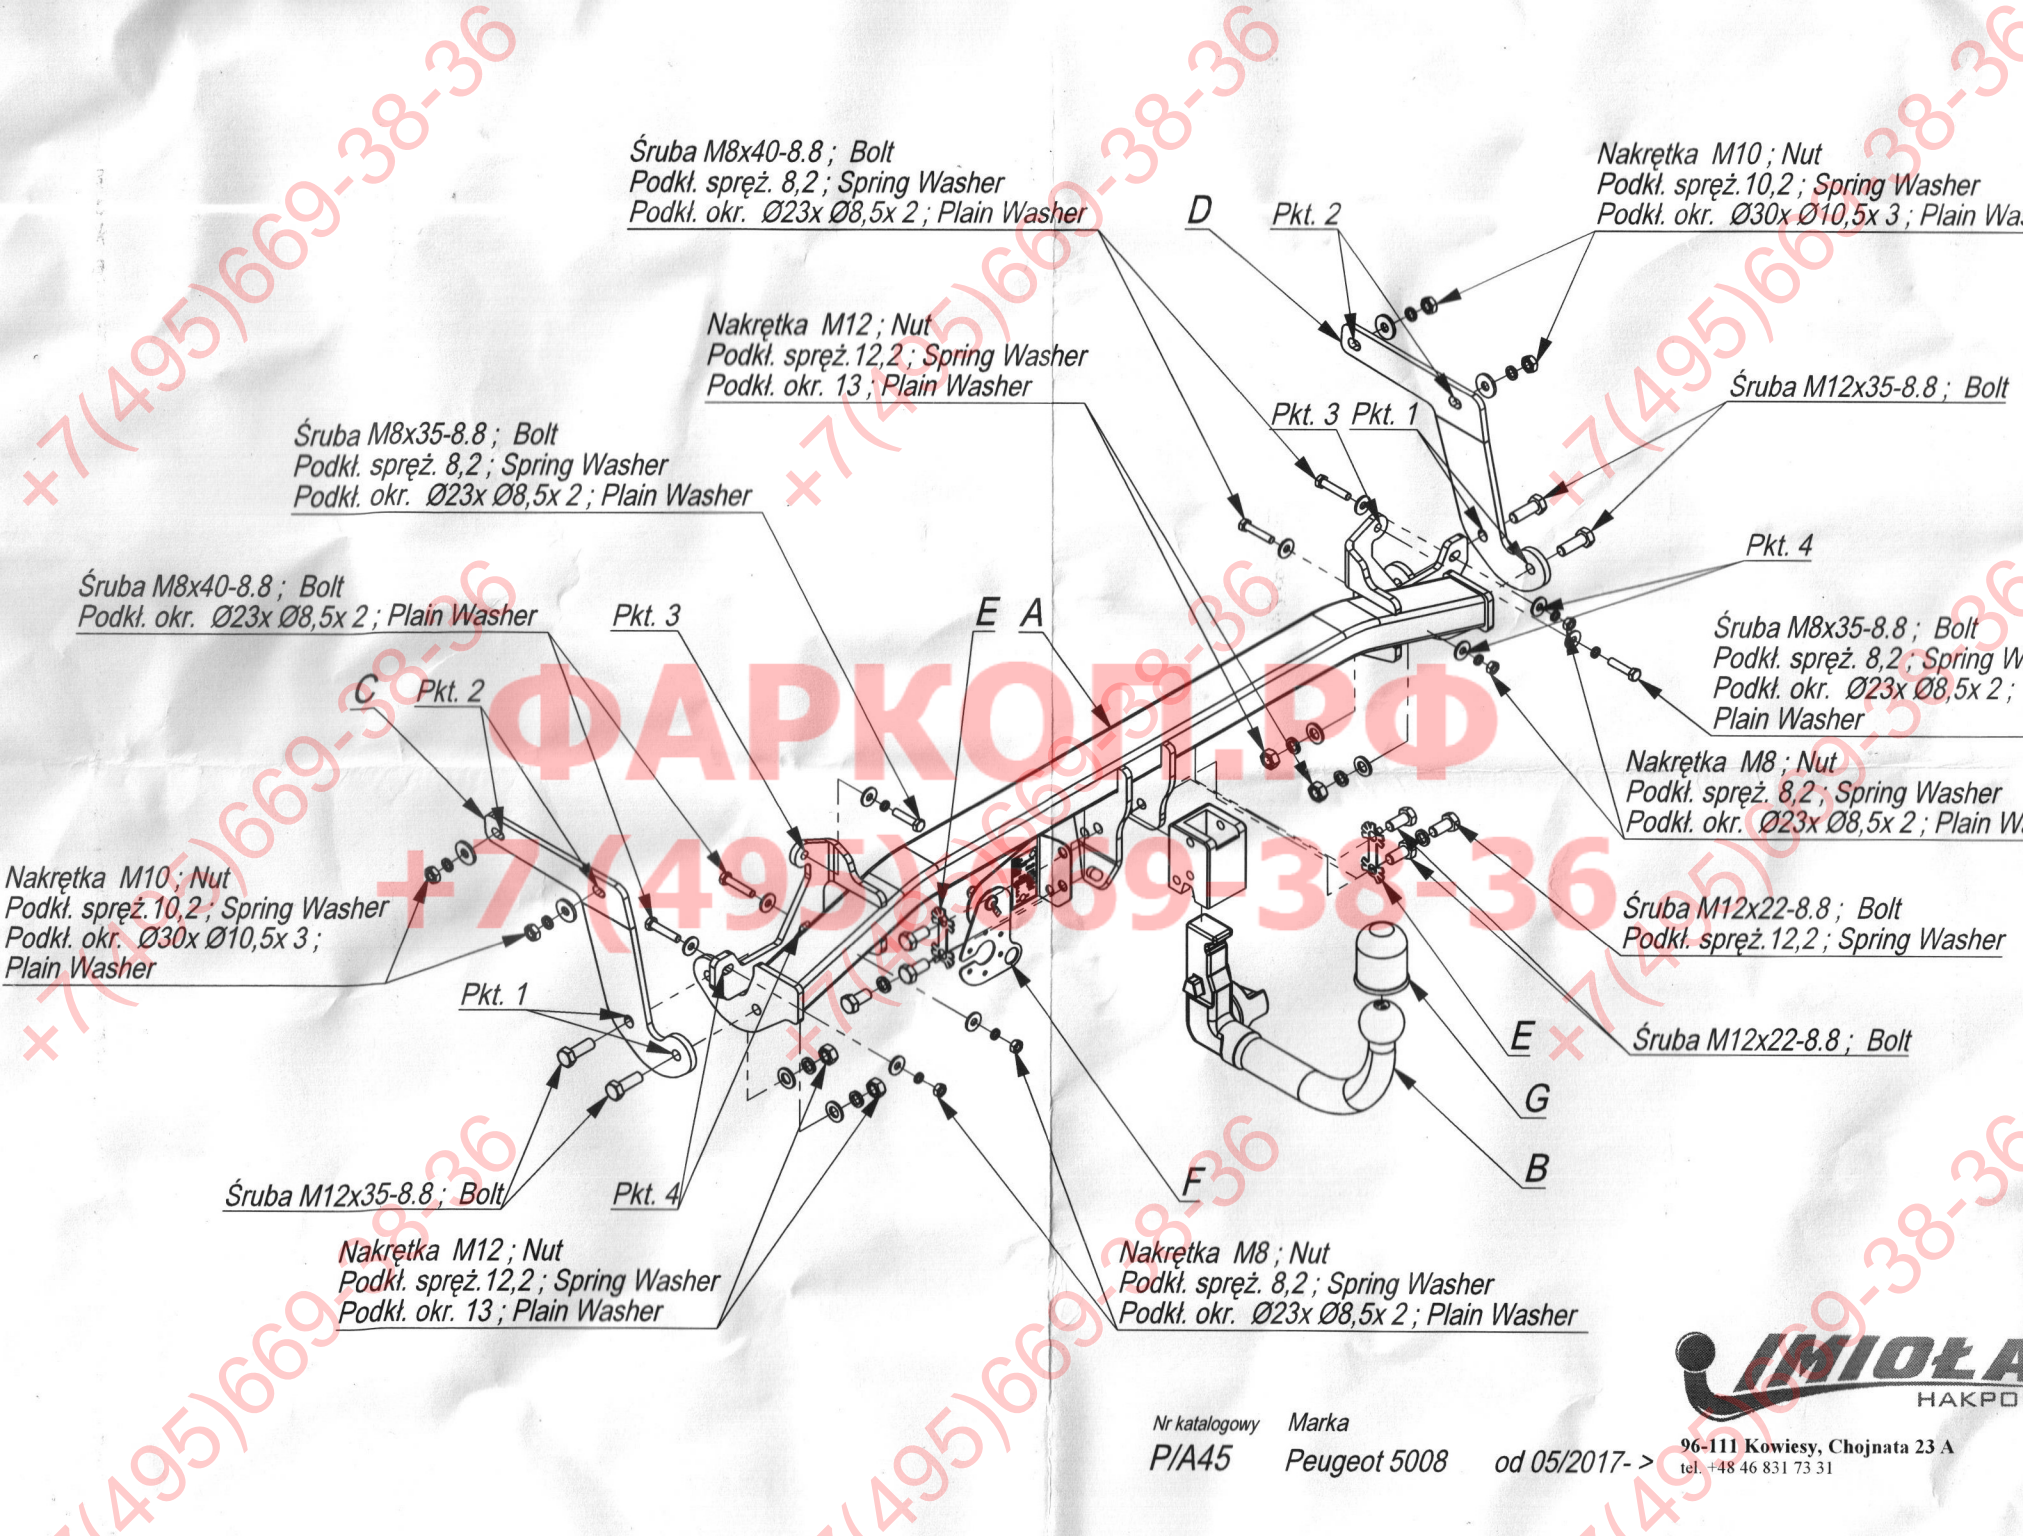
Śruba M8x40-8.8 ; Bolt
Podkł. spręż. 8,2 ; Spring Washer
Podkł. okr. Ø23x Ø8,5x 2 ; Plain Washer

D

Pkt. 2

Nakrętka M10 ; Nut
Podkł. spręż. 10,2 ; Spring Washer
Podkł. okr. Ø30x Ø10,5x 3 ; Plain Wa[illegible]

Nakrętka M12 ; Nut
Podkł. spręż. 12,2 ; Spring Washer
Podkł. okr. 13 ; Plain Washer

Śruba M12x35-8.8 ; Bolt

Pkt. 3 Pkt. 1

Śruba M8x35-8.8 ; Bolt
Podkł. spręż. 8,2 ; Spring Washer
Podkł. okr. Ø23x Ø8,5x 2 ; Plain Washer

Pkt. 4

Śruba M8x40-8.8 ; Bolt
Podkł. okr. Ø23x Ø8,5x 2 ; Plain Washer

Pkt. 3

E A

Śruba M8x35-8.8 ; Bolt
Podkł. spręż. 8,2 ; Spring W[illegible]
Podkł. okr. Ø23x Ø8,5x 2 ;
Plain Washer

C Pkt. 2

ФАРКОП.РФ

Nakrętka M8 ; Nut
Podkł. spręż. 8,2 ; Spring Washer
Podkł. okr. Ø23x Ø8,5x 2 ; Plain W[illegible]

+7 (495) 669-38-36

Nakrętka M10 ; Nut
Podkł. spręż. 10,2 ; Spring Washer
Podkł. okr. Ø30x Ø10,5x 3 ;
Plain Washer

Śruba M12x22-8.8 ; Bolt
Podkł. spręż. 12,2 ; Spring Washer

Pkt. 1

E

Śruba M12x22-8.8 ; Bolt

G

B

Śruba M12x35-8.8 ; Bolt

Pkt. 4

F

Nakrętka M12 ; Nut
Podkł. spręż. 12,2 ; Spring Washer
Podkł. okr. 13 ; Plain Washer

Nakrętka M8 ; Nut
Podkł. spręż. 8,2 ; Spring Washer
Podkł. okr. Ø23x Ø8,5x 2 ; Plain Washer

IMIOŁA
HAKPO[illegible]

Nr katalogowy Marka
P/A45 Peugeot 5008 od 05/2017- >

96-111 Kowiesy, Chojnata 23 A
tel. +48 46 831 73 31

+7(495)669-38-36